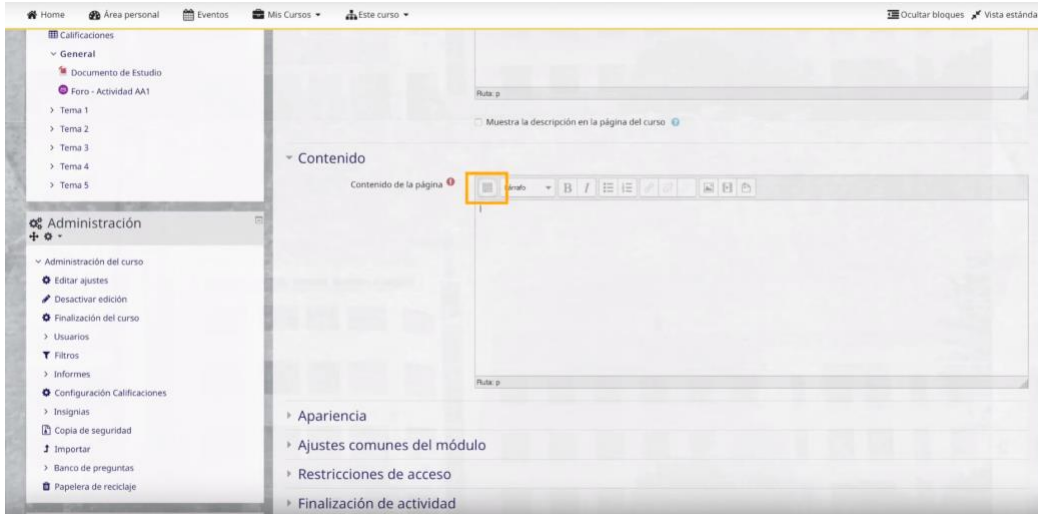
Home Área personal Eventos Mis Cursos Este curso

Ocultar bloques Vista estánda

Calificaciones
General
Documento de Estudio
Foro - Actividad AA1
Tema 1
Tema 2
Tema 3
Tema 4
Tema 5

Administración

Administración del curso
Editar ajustes
Desactivar edición
Finalización del curso
Usuarios
Filtros
Informes
Configuración Calificaciones
Insignias
Copia de seguridad
Importar
Banco de preguntas
Papelera de reciclaje

Ruta: p

Muestra la descripción en la página del curso

Contenido

Contenido de la página

Párrafo

Ruta: p

Apariencia

Ajustes comunes del módulo

Restricciones de acceso

Finalización de actividad